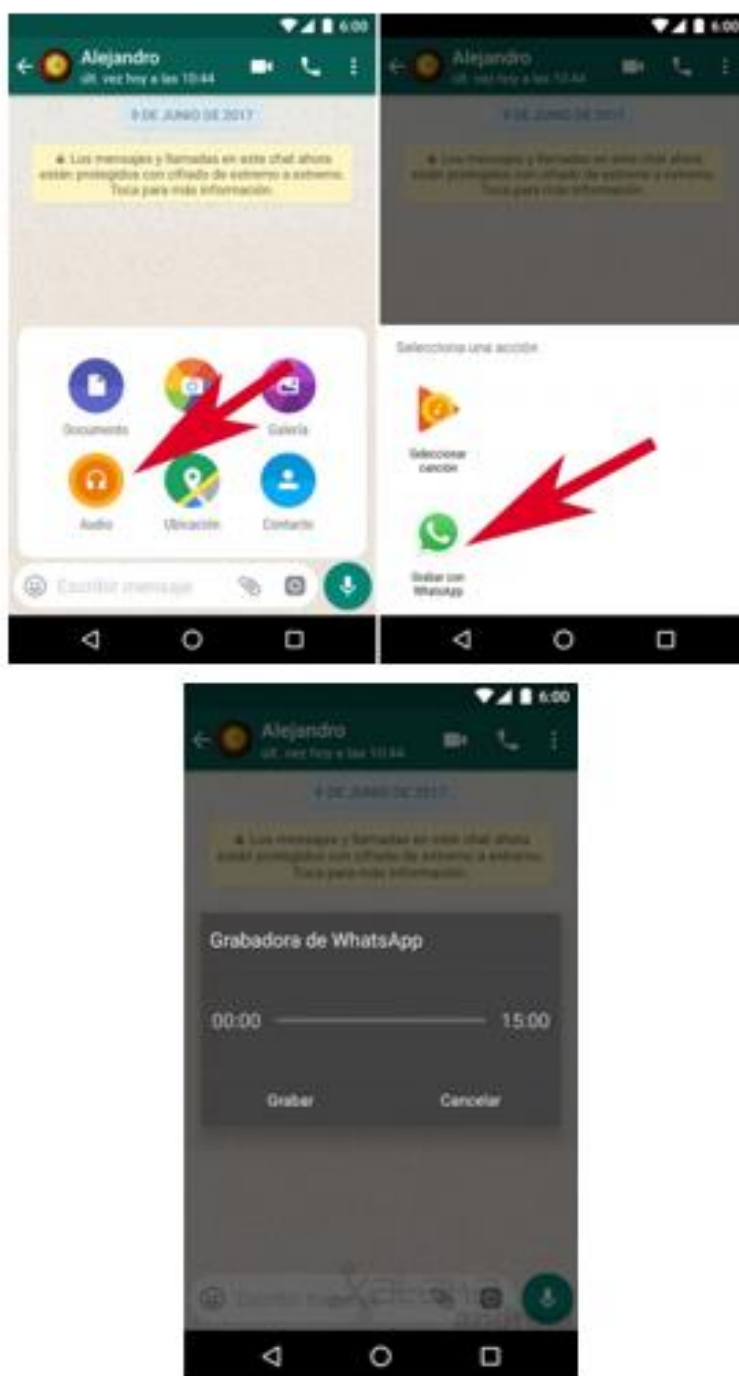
6:00

Alejandro
últ. vez hoy a las 10:44

9 DE JUNIO DE 2017

🔒 Los mensajes y llamadas en este chat ahora están protegidos con cifrado de extremo a extremo. Toca para más información.

Documento
Cámara
Galería
Audio
Ubicación
Contacto

Escribir mensaje

6:00

Alejandro
últ. vez hoy a las 10:44

9 DE JUNIO DE 2017

🔒 Los mensajes y llamadas en este chat ahora están protegidos con cifrado de extremo a extremo. Toca para más información.

Selecciona una acción

Seleccionar canción

Grabar con WhatsApp

6:00

Alejandro
últ. vez hoy a las 10:44

9 DE JUNIO DE 2017

🔒 Los mensajes y llamadas en este chat ahora están protegidos con cifrado de extremo a extremo. Toca para más información.

Grabadora de WhatsApp

00:00

15:00

Grabar

Cancelar

Escribir mensaje

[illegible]